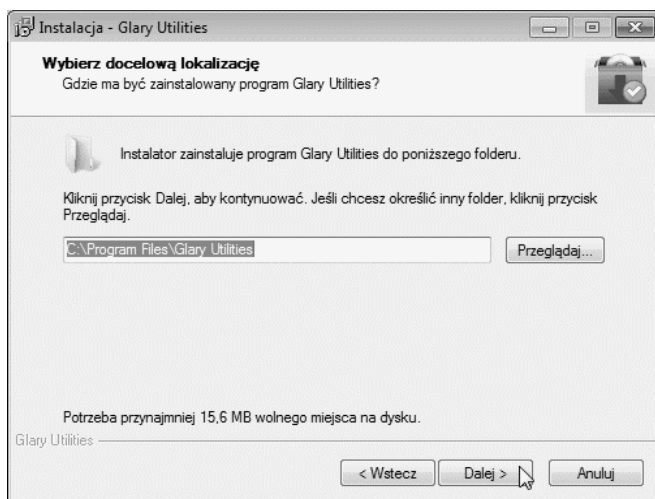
Instalacja - Glary Utilities

Wybierz docelową lokalizację
Gdzie ma być zainstalowany program Glary Utilities?

Instalator zainstaluje program Glary Utilities do poniższego folderu.

Kliknij przycisk Dalej, aby kontynuować. Jeśli chcesz określić inny folder, kliknij przycisk Przeglądaj.

C:\Program Files\Glary Utilities

Przeglądaj...

Potrzeba przynajmniej 15,6 MB wolnego miejsca na dysku.

Glary Utilities

< Wstecz

Dalej >

Anuluj